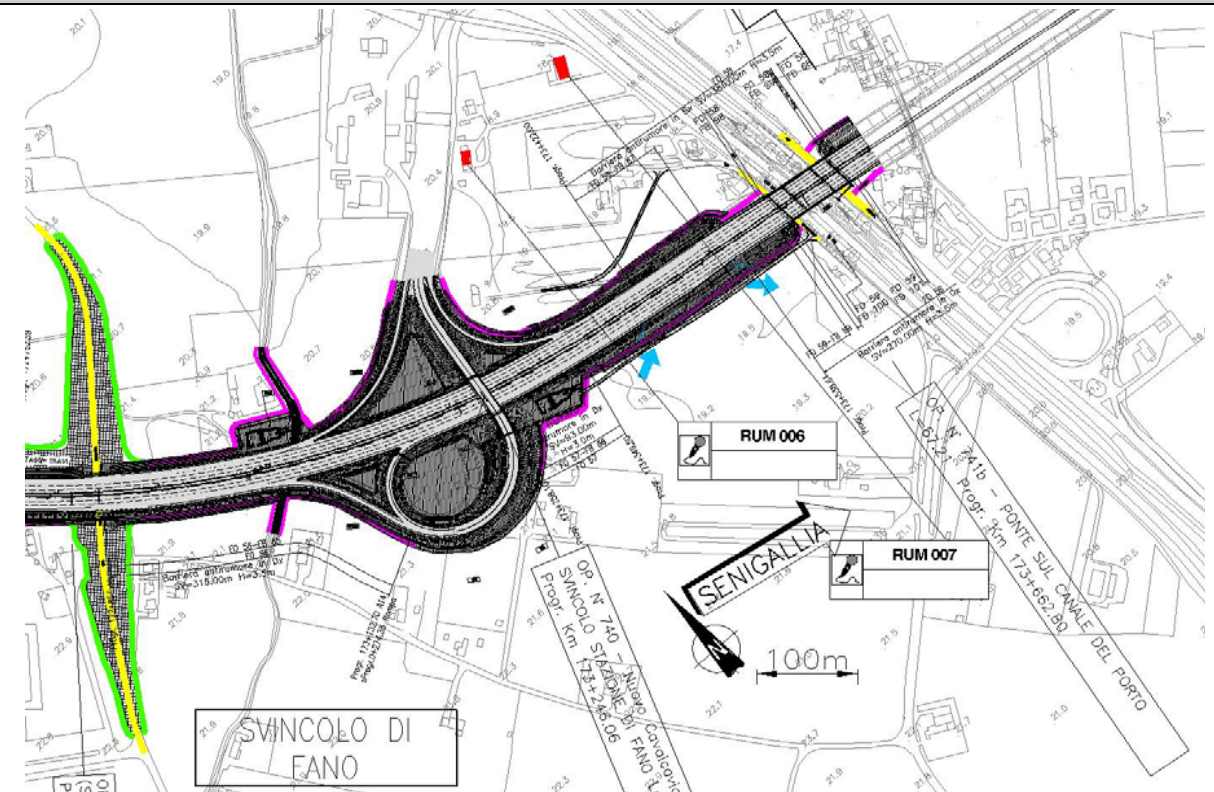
RUM 006

RUM 007

SENIGALLIA

100m

SVINCOLO DI FANO

OP. N° 740 – Nuovo Cavalcavia SVINCOLO STAZIONE DI FANO Progr. Km 173+246.06

OP. N° 741b – PONTE SUL CANALE DEL PORTO L=67.2 Progr. Km 173+662.80

Barriera antirumore in Dx SV=315.00m H=3.5m

Barriera antirumore in Dx SV=270.00m H=3.5m

Barriera antirumore in Dx

Barriera antirumore in Dx